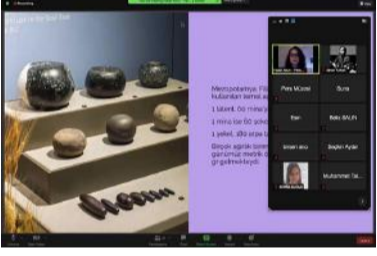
Mezopotamya, Fi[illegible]
kullanılan temel a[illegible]

1 talent, 60 mina'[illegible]
1 mina ise 60 şekel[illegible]
1 şekel, 180 arpa t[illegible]

Birçok ağırlık birimi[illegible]
günümüz metrik si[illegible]
girilmekteydi.

Pelin Müzeyi
Buna
Sen
Bahar BALIN
Ismaini ekin
Beytiyin Aydan
Muhammet Tal...